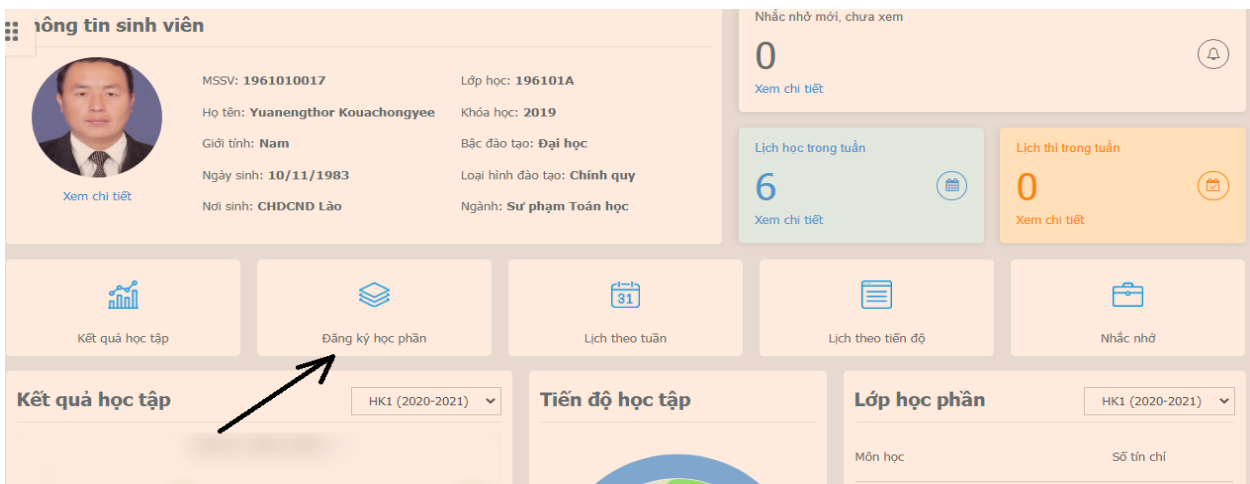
hông tin sinh viên

Xem chi tiết

MSSV: 1961010017
Họ tên: Yuanengthor Kouachongyee
Giới tính: Nam
Ngày sinh: 10/11/1983
Nơi sinh: CHDCND Lào

Lớp học: 196101A
Khóa học: 2019
Bậc đào tạo: Đại học
Loại hình đào tạo: Chính quy
Ngành: Sư phạm Toán học

Nhắc nhở mới, chưa xem
0
Xem chi tiết

Lịch học trong tuần
6
Xem chi tiết

Lịch thi trong tuần
0
Xem chi tiết

Kết quả học tập

Đăng ký học phần

31
Lịch theo tuần

Lịch theo tiến độ

Nhắc nhở

Kết quả học tập
HK1 (2020-2021)

Tiến độ học tập

Lớp học phần
HK1 (2020-2021)

Môn học
Số tín chỉ